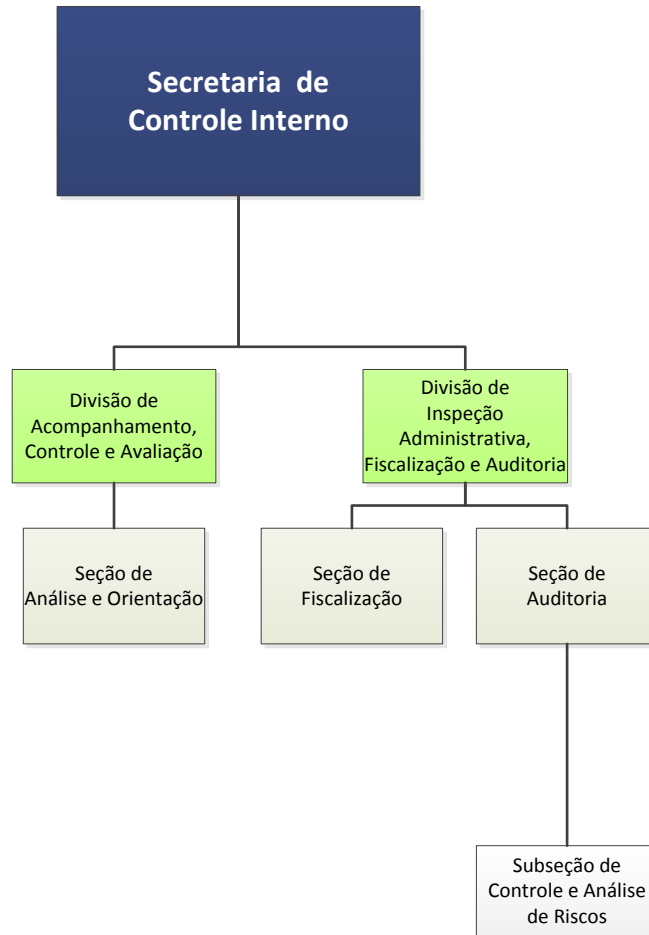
Secretaria de Controle Interno

Divisão de Acompanhamento, Controle e Avaliação

Divisão de Inspeção Administrativa, Fiscalização e Auditoria

Seção de Análise e Orientação

Seção de Fiscalização

Seção de Auditoria

Subseção de Controle e Análise de Riscos